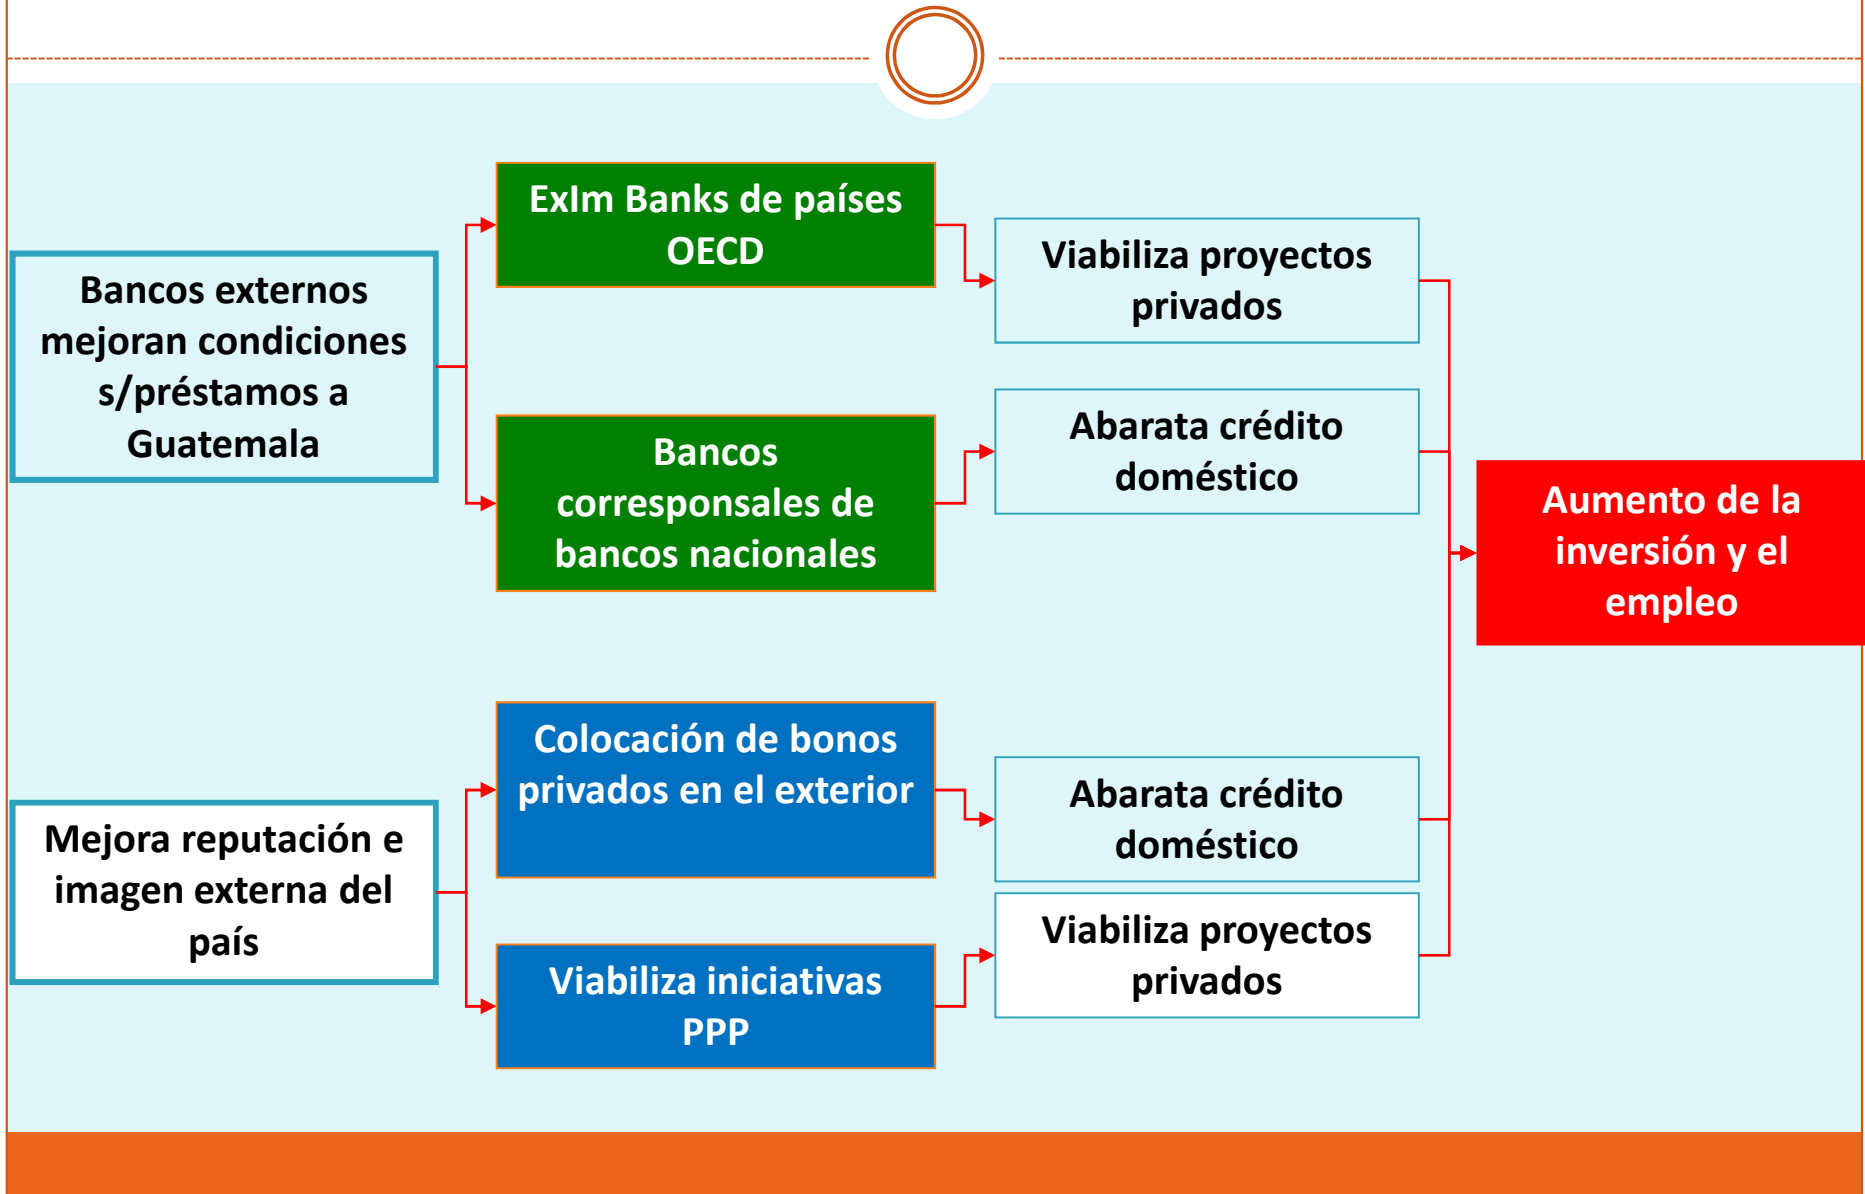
Bancos externos mejoran condiciones s/préstamos a Guatemala

ExIm Banks de países OECD

Bancos corresponsales de bancos nacionales

Viabiliza proyectos privados

Abarata crédito doméstico

Aumento de la inversión y el empleo

Mejora reputación e imagen externa del país

Colocación de bonos privados en el exterior

Viabiliza iniciativas PPP

Abarata crédito doméstico

Viabiliza proyectos privados